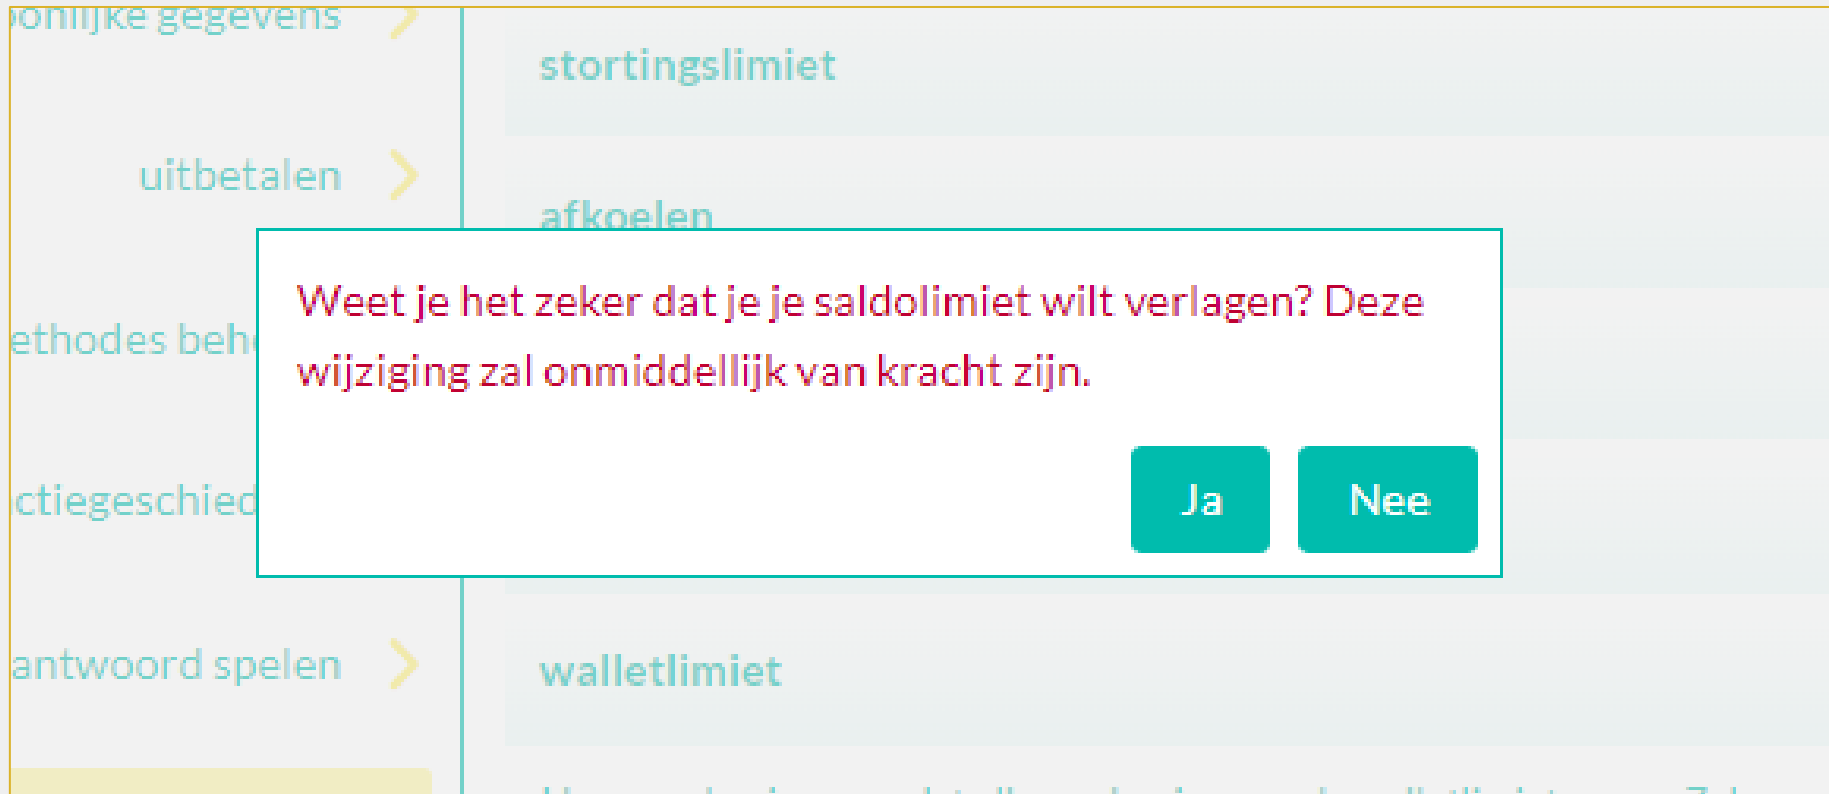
oonlijke gegevens

uitbetalen

ethodes beh

ctiegeschied

antwoord spelen

stortingslimiet

afkoelen

Weet je het zeker dat je je saldolimiet wilt verlagen? Deze wijziging zal onmiddellijk van kracht zijn.

Ja

Nee

walletlimiet

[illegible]